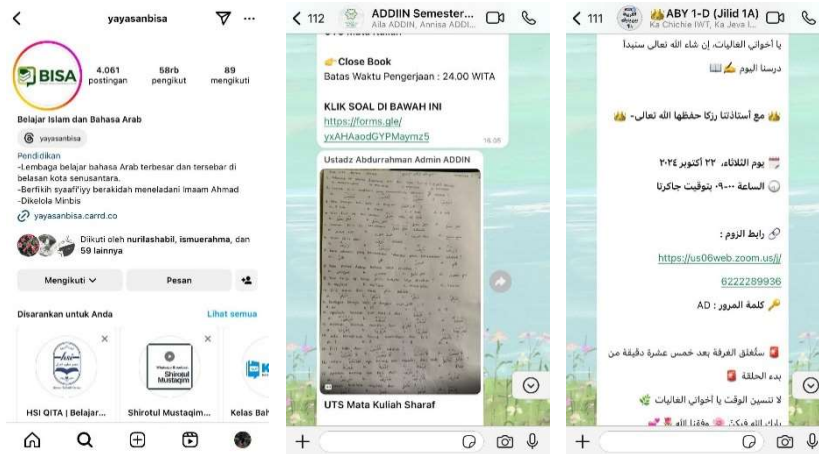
yayasanbisa

BISA

4.061 postingan
58rb pengikut
89 mengikuti

Belajar Islam dan Bahasa Arab
yayasanbisa

Pendidikan
-Lembaga belajar bahasa Arab terbesar dan tersebar di belasan kota senusantara.
-Berfikih syaafi'iyy berakidah meneladani imaam Ahmad
-Dikelola Minbis
yayasanbisa.carrd.co

Diikuti oleh nurilashabil, ismuerahma, dan 59 lainnya

Mengikuti
Pesan

Disarankan untuk Anda
Lihat semua

HSI QITA | Belajar...
Shirotul Mustaqim...
Kelas Bah

112
ADDIIN Semester...
Aila ADDIN, Annisa ADDI...

Close Book
Batas Waktu Pengerjaan : 24.00 WITA

KLIK SOAL DI BAWAH INI
https://forms.gle/yxAHAaodGYPMaymz5
16.05

Ustadz Abdurrahman Admin ADDIN

UTS Mata Kuliah Sharaf

111
ABY 1-D (Jilid 1A)
Ka Chichie IWT, Ka Java I...

يا أخواتي الغاليات، إن شاء الله تعالى سنبدأ درسنا اليوم

مع أستاذتنا زركا حفظها الله تعالى-

يوم الثلاثاء، ٢٢ أكتوبر ٢٠٢٤
الساعة ٩:٠٠- بتوقيت جاكرتا

رابط الزوم :
https://us06web.zoom.us//
6222289936
كلمة المرور : AD

سنُغلق الغرفة بعد خمس عشرة دقيقة من بدء الحلقة

لا تنسين الوقت يا أخواتي الغاليات